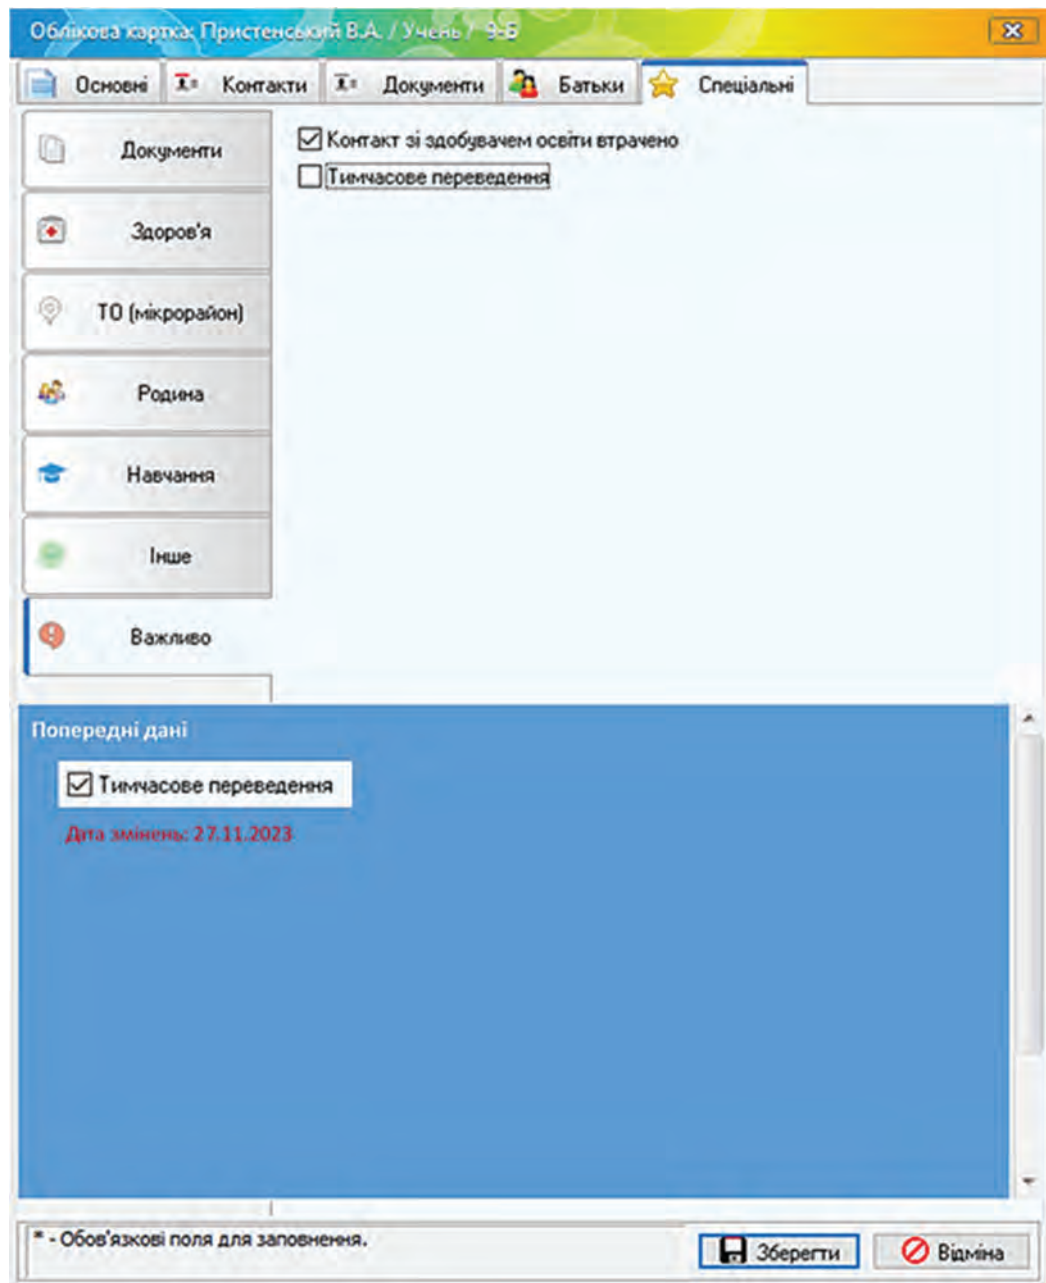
Облікова картка: Пристенський В.А. / Учень / 9-Б

Основні
Контакти
Документи
Батьки
Спеціальні

Документи
Здоров'я
ТО (мікрорайон)
Родина
Навчання
Інше
Важливо

Контакт зі здобувачем освіти втрачено
Тимчасове переведення

Попередні дані
Тимчасове переведення
Дата змінень: 27.11.2023

* - Обов'язкові поля для заповнення.
Зберегти
Відміна